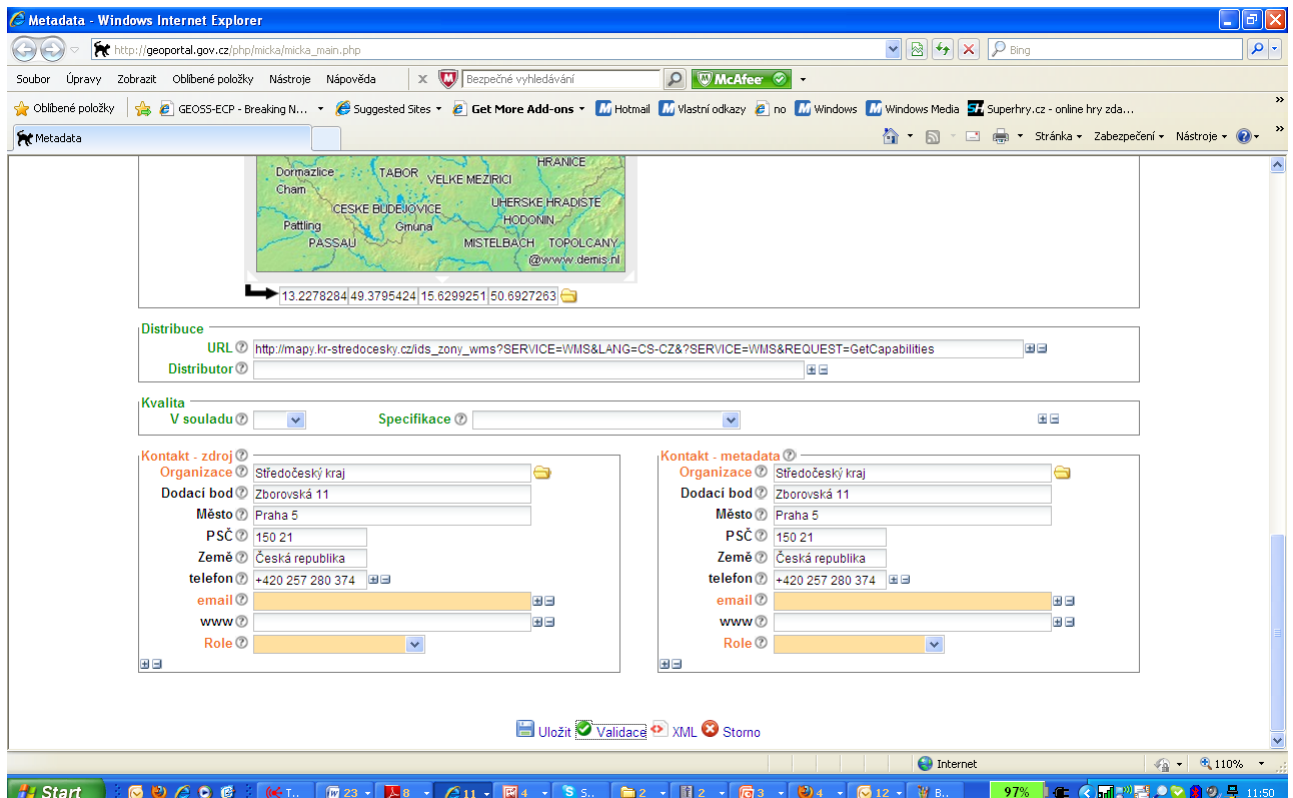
Metadata - Windows Internet Explorer

http://geoportal.gov.cz/php/micka/micka_main.php

Bing

Soubor Úpravy Zobrazit Oblíbené položky Nástroje Nápověda

Bezpečné vyhledávání

McAfee

Oblíbené položky GEOSS-ECP - Breaking N... Suggested Sites Get More Add-ons Hotmail Vlastní odkazy no Windows Windows Media Superhry.cz - online hry zda...

Metadata

Stránka Zabezpečení Nástroje

HRANICE
Dormazlice
TABOR
VELKE MEZIRICI
Cham
CESKE BUDEJOVICE
UHERSKE HRADISTE
HODONIN
Pattling
Gmund
PASSAU
MISTELBACH
TOPOLCANY
@www.demis.nl

13.2278284 49.3795424 15.6299251 50.6927263

Distribuce
URL http://mapy.kr-stredocesky.cz/ids_zony_wms?SERVICE=WMS&LANG=CS-CZ&?SERVICE=WMS&REQUEST=GetCapabilities
Distributor

Kvalita
V souladu
Specifikace

Kontakt - zdroj
Organizace Středočeský kraj
Dodací bod Zborovská 11
Město Praha 5
PSČ 150 21
Země Česká republika
telefon +420 257 280 374
email
www
Role

Kontakt - metadata
Organizace Středočeský kraj
Dodací bod Zborovská 11
Město Praha 5
PSČ 150 21
Země Česká republika
telefon +420 257 280 374
email
www
Role

Uložit Validace XML Storno

Internet 110%

Start T... 23 8 11 4 S... 2 2 3 4 12 B... 97% 11:50